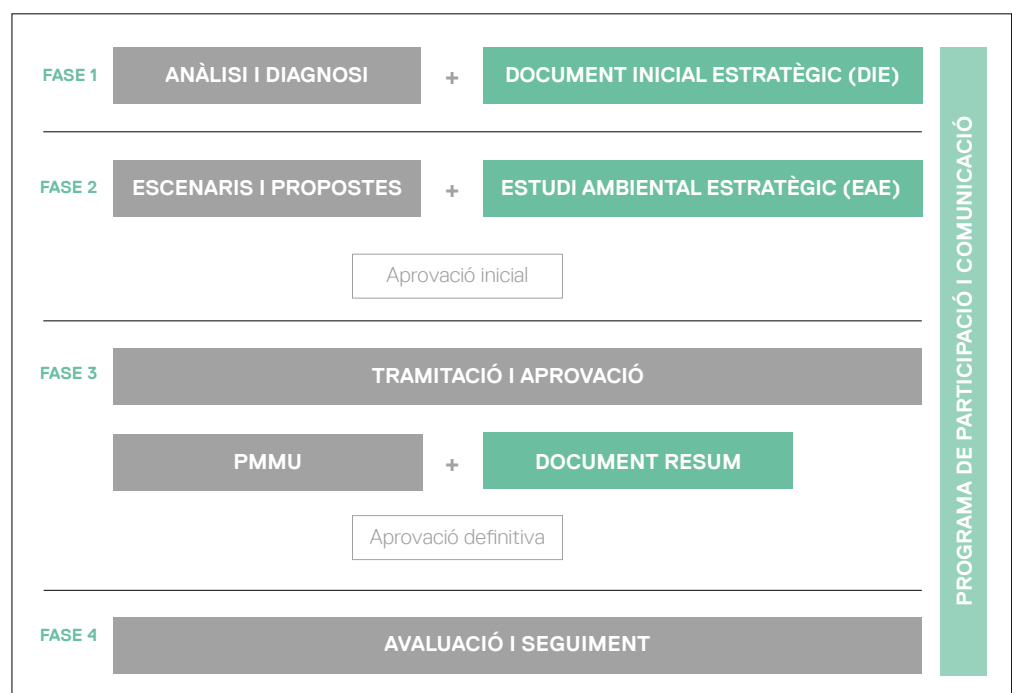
FASE 1 ANÀLISI I DIAGNOSI + DOCUMENT INICIAL ESTRATÈGIC (DIE)

FASE 2 ESCENARIS I PROPOSTES + ESTUDI AMBIENTAL ESTRATÈGIC (EAE)

Aprovació inicial

FASE 3 TRAMITACIÓ I APROVACIÓ

PMMU + DOCUMENT RESUM

Aprovació definitiva

FASE 4 AVALUACIÓ I SEGUIMENT

PROGRAMA DE PARTICIPACIÓ I COMUNICACIÓ